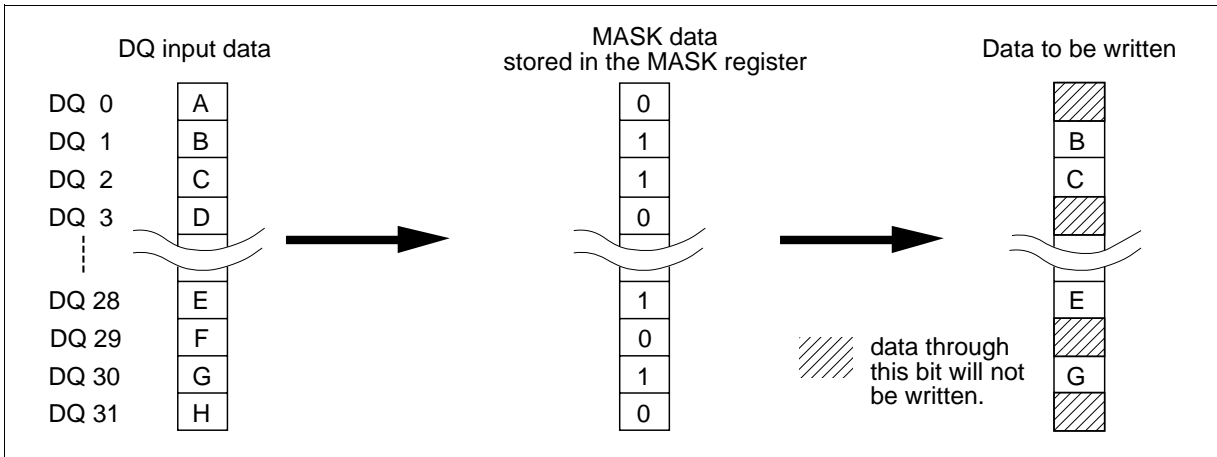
DQ input data

DQ 0 A
DQ 1 B
DQ 2 C
DQ 3 D
DQ 28 E
DQ 29 F
DQ 30 G
DQ 31 H

MASK data
stored in the MASK register

0
1
1
0
1
0
1
0

Data to be written

B
C
E
G

data through this bit will not be written.